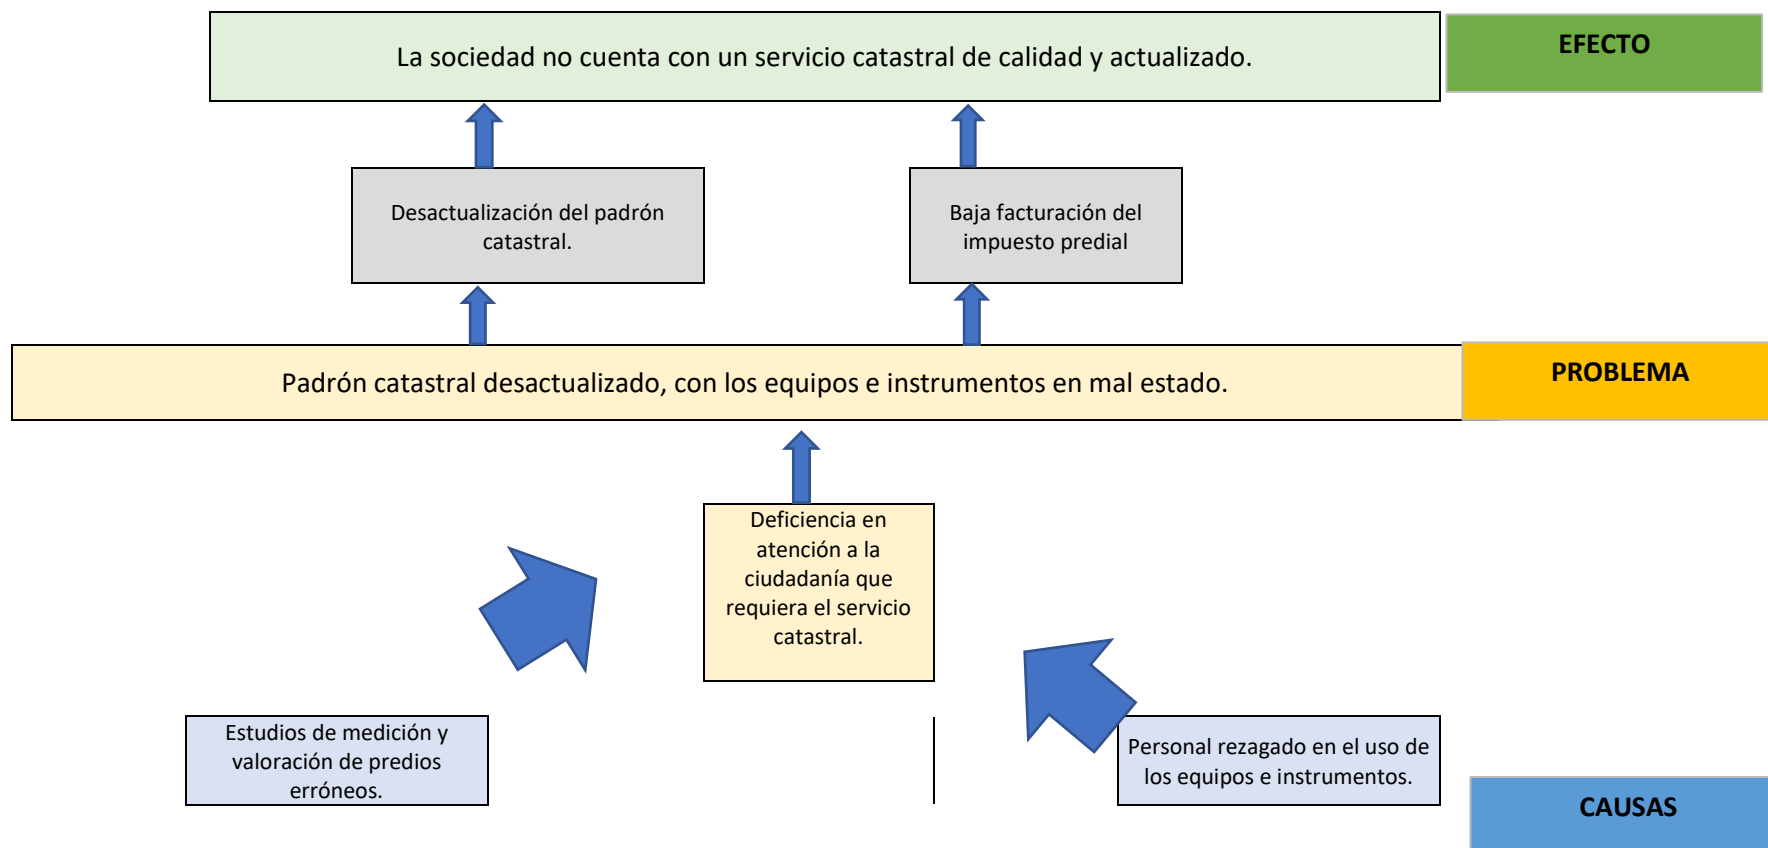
La sociedad no cuenta con un servicio catastral de calidad y actualizado.

EFECTO

Desactualización del padrón catastral.

Baja facturación del impuesto predial

Padrón catastral desactualizado, con los equipos e instrumentos en mal estado.

PROBLEMA

Deficiencia en atención a la ciudadanía que requiera el servicio catastral.

Estudios de medición y valoración de predios erróneos.

Personal rezagado en el uso de los equipos e instrumentos.

CAUSAS